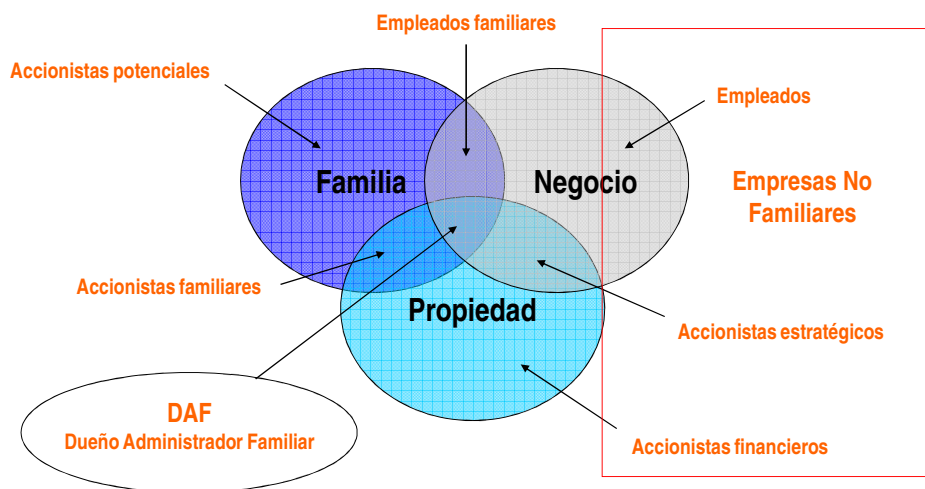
Empleados familiares

Accionistas potenciales

Empleados

Familia

Negocio

Empresas No Familiares

Accionistas familiares

Propiedad

Accionistas estratégicos

DAF
Dueño Administrador Familiar

Accionistas financieros